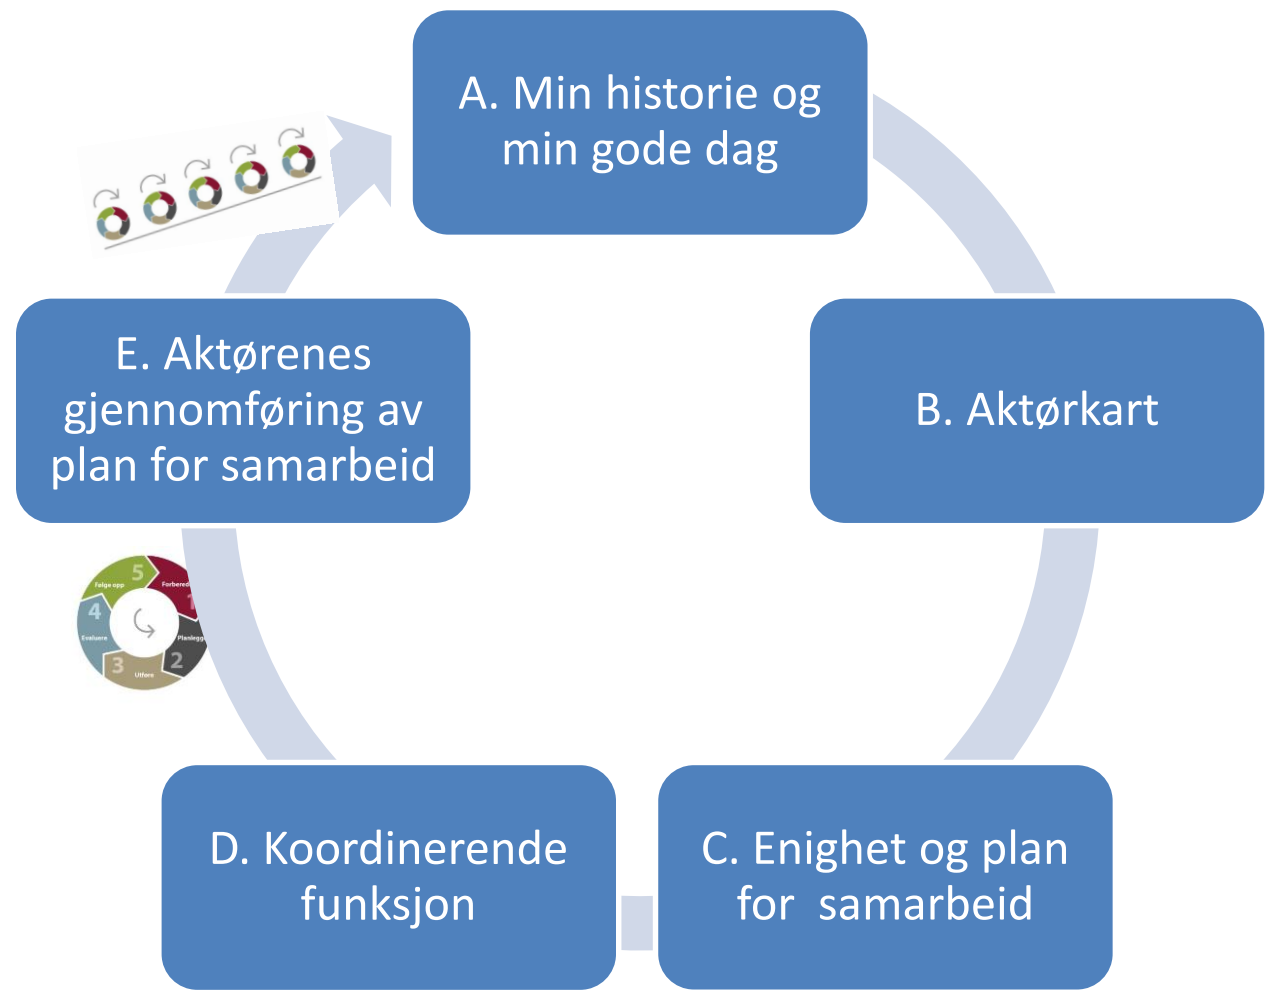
A. Min historie og min gode dag

B. Aktørkart

C. Enighet og plan for samarbeid

D. Koordinerende funksjon

E. Aktørenes gjennomføring av plan for samarbeid

5 Følge opp
1 Forbered
2 Planlegg
3 Utføre
4 Evaluere